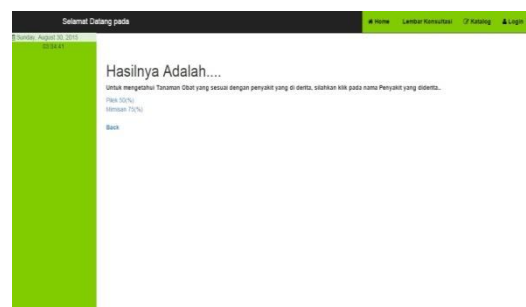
Selamat Datang pada

Home Lembar Konsultasi Katalog Login

Sunday, August 30, 2015
03:54:41

Hasilnya Adalah....

Untuk mengetahui Tanaman Obat yang sesuai dengan penyakit yang di derita, silahkan klik pada nama Penyakit yang diderita..

Flek 50(%)
Mimisan 75(%)

Back